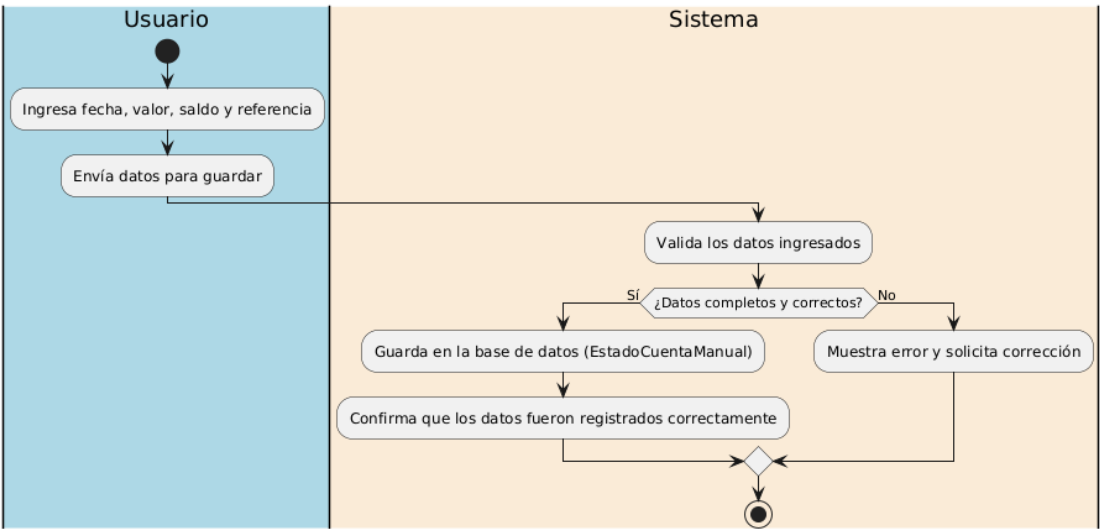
Usuario

Sistema

Ingresa fecha, valor, saldo y referencia

Envía datos para guardar

Valida los datos ingresados

Sí

¿Datos completos y correctos?

No

Guarda en la base de datos (EstadoCuentaManual)

Muestra error y solicita corrección

Confirma que los datos fueron registrados correctamente